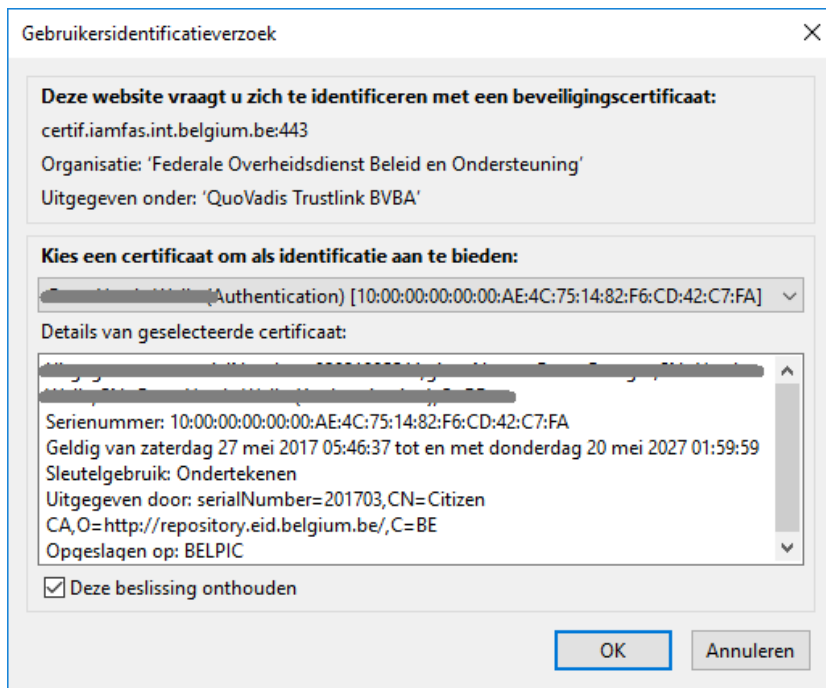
Gebruikersidentificatieverzoek

×

Deze website vraagt u zich te identificeren met een beveiligingscertificaat:

certif.iamfas.int.belgium.be:443

Organisatie: 'Federale Overheidsdienst Beleid en Ondersteuning'

Uitgegeven onder: 'QuoVadis Trustlink BVBA'

Kies een certificaat om als identificatie aan te bieden:

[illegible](Authentication) [10:00:00:00:00:00:AE:4C:75:14:82:F6:CD:42:C7:FA]

Details van geselecteerde certificaat:

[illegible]
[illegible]
Serienummer: 10:00:00:00:00:00:AE:4C:75:14:82:F6:CD:42:C7:FA
Geldig van zaterdag 27 mei 2017 05:46:37 tot en met donderdag 20 mei 2027 01:59:59
Sleutelgebruik: Ondertekenen
Uitgegeven door: serialNumber=201703,CN=Citizen CA,O=http://repository.eid.belgium.be/,C=BE
Opgeslagen op: BELPIC

Deze beslissing onthouden

OK

Annuleren